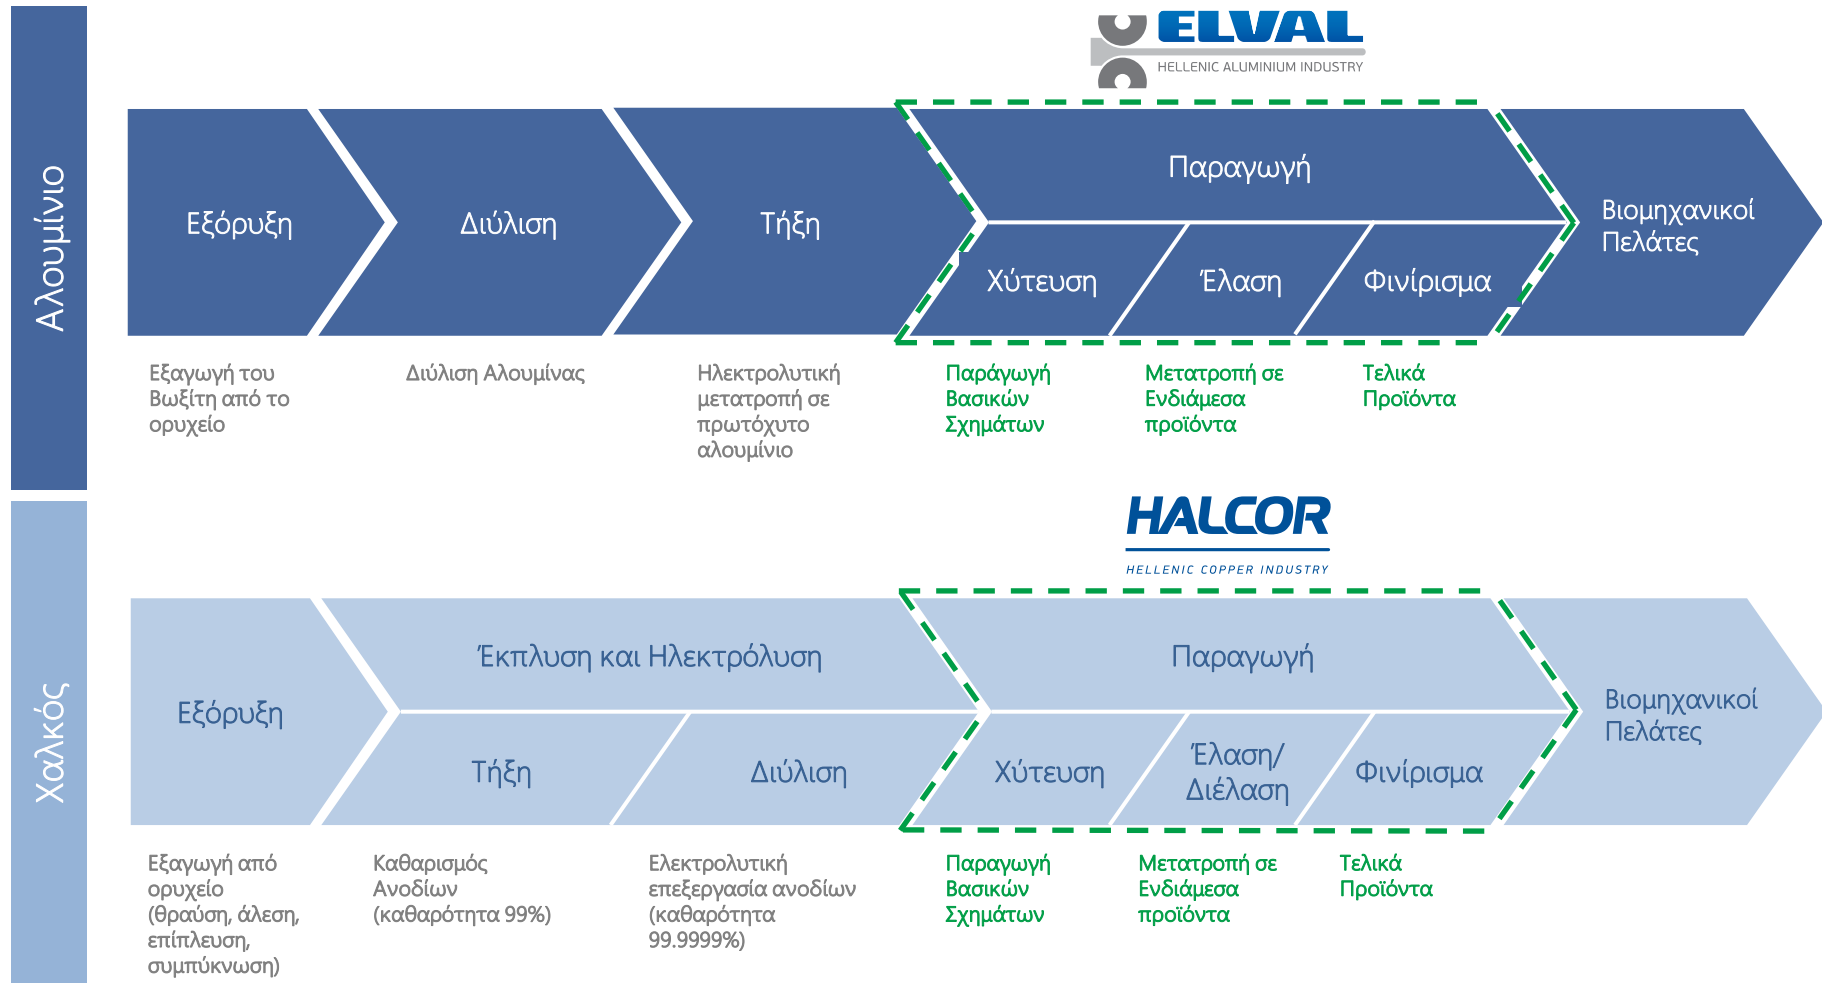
Αλουμίνιο

ELVAL
HELLENIC ALUMINIUM INDUSTRY

Εξόρυξη

Διύλιση

Τήξη

Παραγωγή

Χύτευση

Έλαση

Φινίρισμα

Βιομηχανικοί Πελάτες

Εξαγωγή του Βωξίτη από το ορυχείο

Διύλιση Αλουμίνας

Ηλεκτρολυτική μετατροπή σε πρωτόχυτο αλουμίνιο

Παράγωγή Βασικών Σχημάτων

Μετατροπή σε Ενδιάμεσα προϊόντα

Τελικά Προϊόντα

Χαλκός

HALCOR
HELLENIC COPPER INDUSTRY

Εξόρυξη

Έκπλυση και Ηλεκτρόλυση

Τήξη

Διύλιση

Παραγωγή

Χύτευση

Έλαση/ Διέλαση

Φινίρισμα

Βιομηχανικοί Πελάτες

Εξαγωγή από ορυχείο (θραύση, άλεση, επίπλευση, συμπύκνωση)

Καθαρισμός Ανοδίων (καθαρότητα 99%)

Ελεκτρολυτική επεξεργασία ανοδίων (καθαρότητα 99.9999%)

Παραγωγή Βασικών Σχημάτων

Μετατροπή σε Ενδιάμεσα προϊόντα

Τελικά Προϊόντα